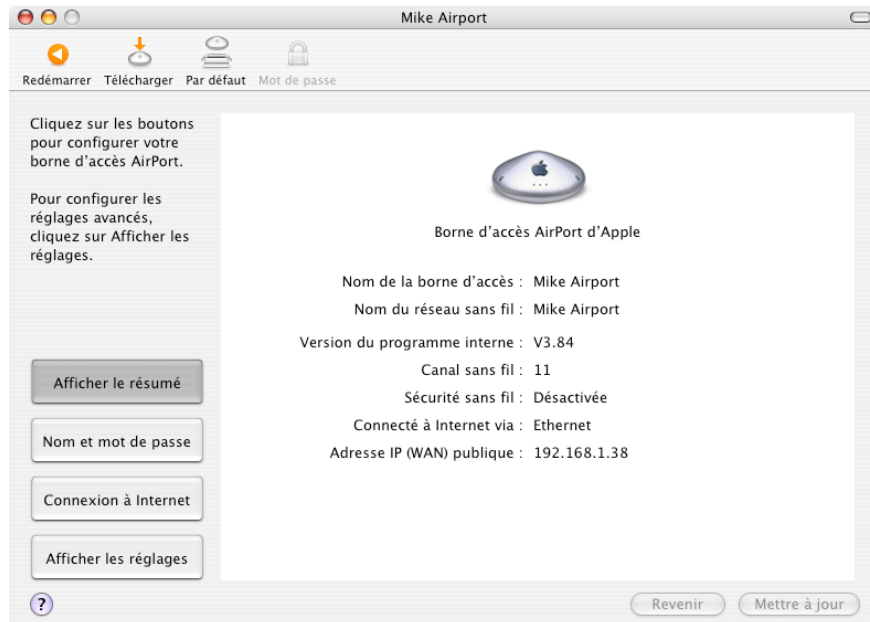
Mike Airport

Redémarrer Télécharger Par défaut Mot de passe

Cliquez sur les boutons pour configurer votre borne d'accès AirPort.

Pour configurer les réglages avancés, cliquez sur Afficher les réglages.

Afficher le résumé

Nom et mot de passe

Connexion à Internet

Afficher les réglages

Borne d'accès AirPort d'Apple

| | |
|---|---|
| Nom de la borne d'accès : | Mike Airport |
| Nom du réseau sans fil : | Mike Airport |
| Version du programme interne : | V3.84 |
| Canal sans fil : | 11 |
| Sécurité sans fil : | Désactivée |
| Connecté à Internet via : | Ethernet |
| Adresse IP (WAN) publique : | 192.168.1.38 |

?

Revenir Mettre à jour